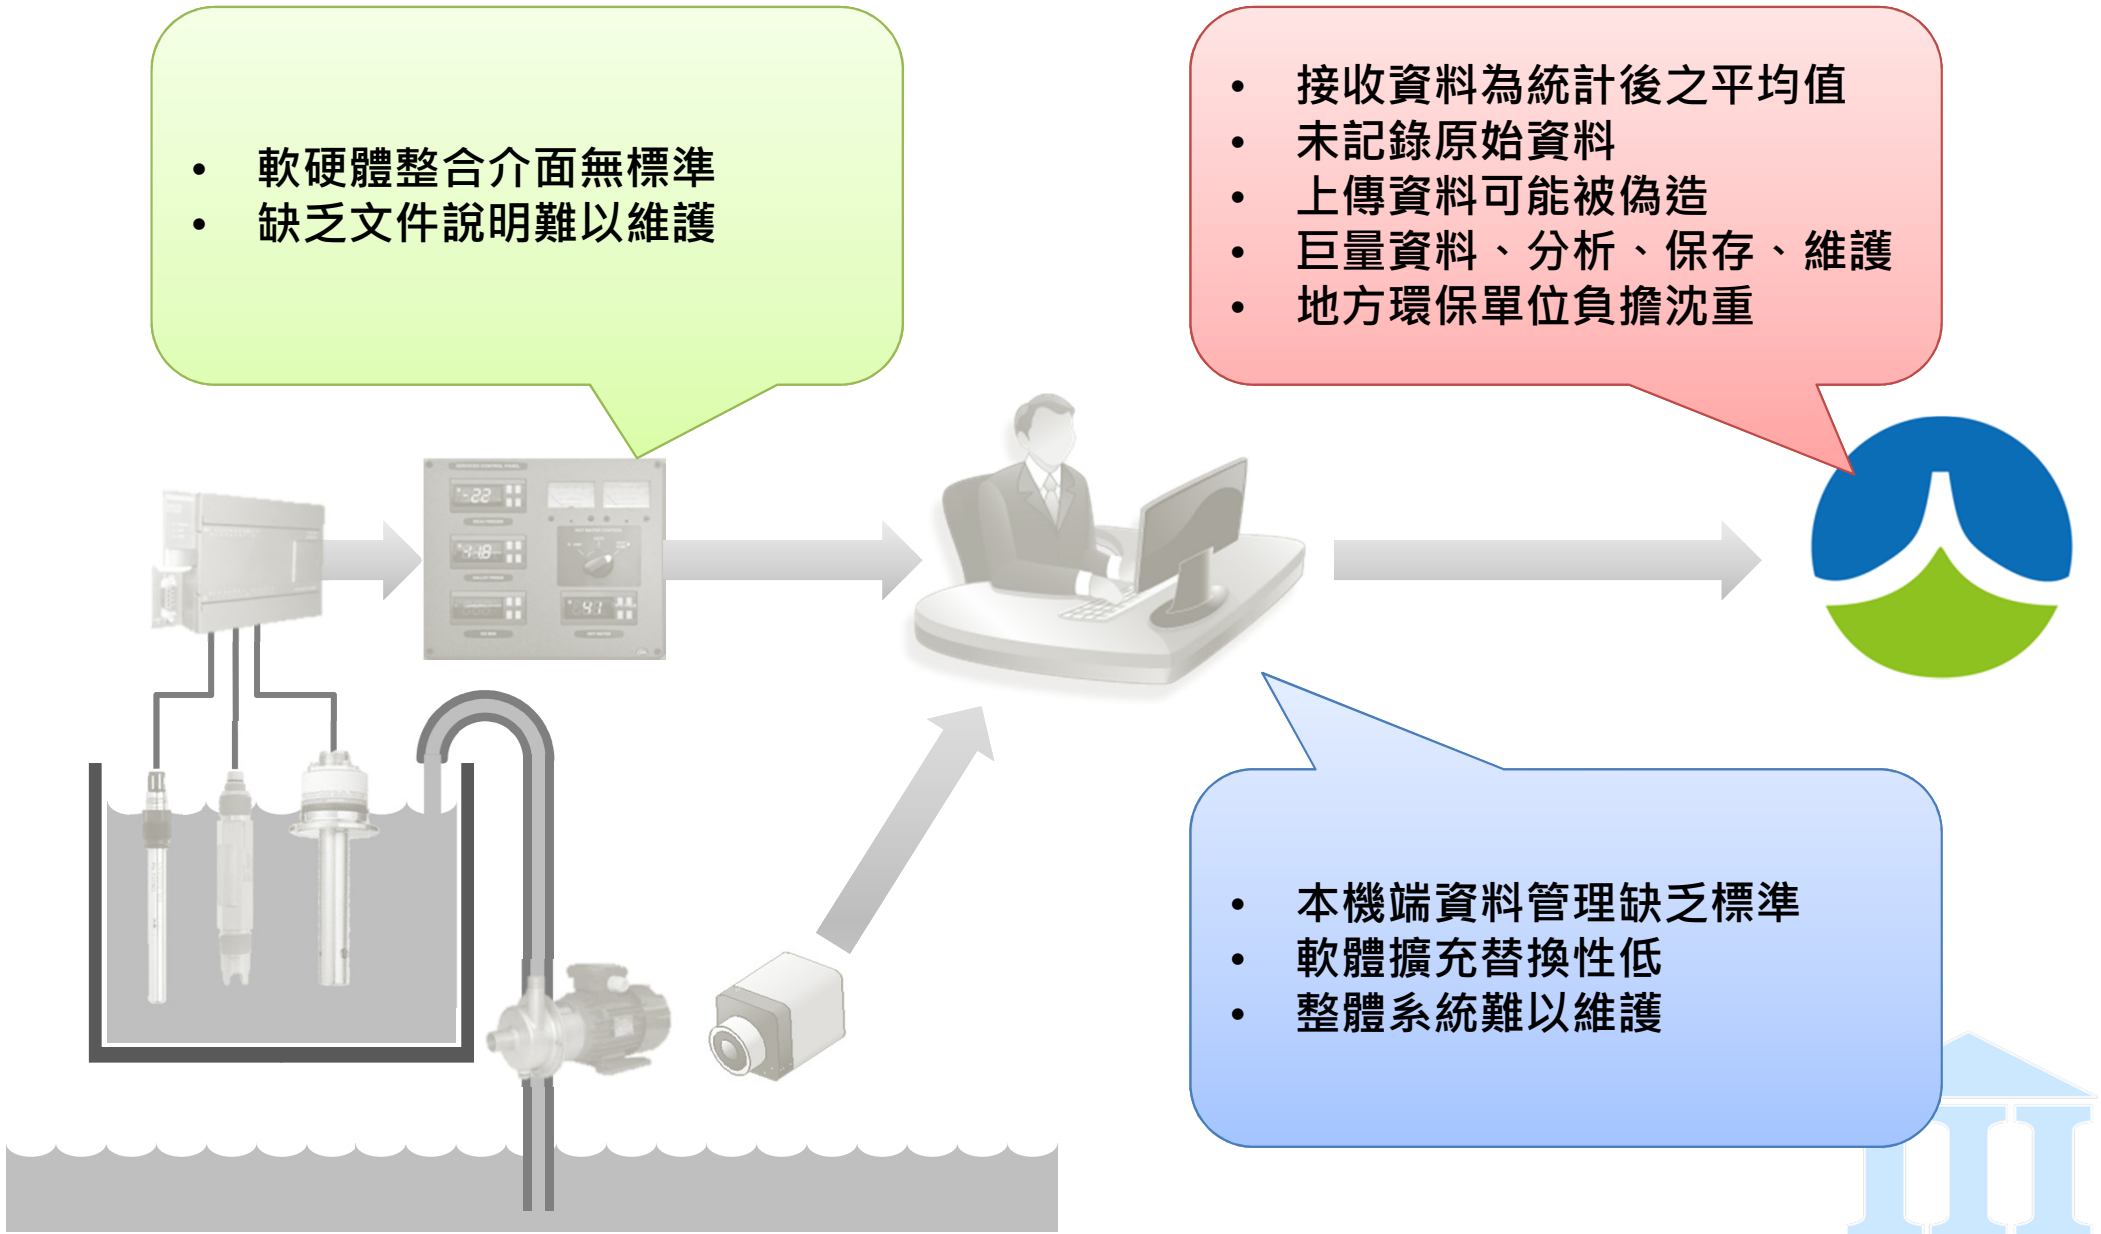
- 軟硬體整合介面無標準
- 缺乏文件說明難以維護

- 接收資料為統計後之平均值
- 未記錄原始資料
- 上傳資料可能被偽造
- 巨量資料、分析、保存、維護
- 地方環保單位負擔沈重

- 本機端資料管理缺乏標準
- 軟體擴充替換性低
- 整體系統難以維護